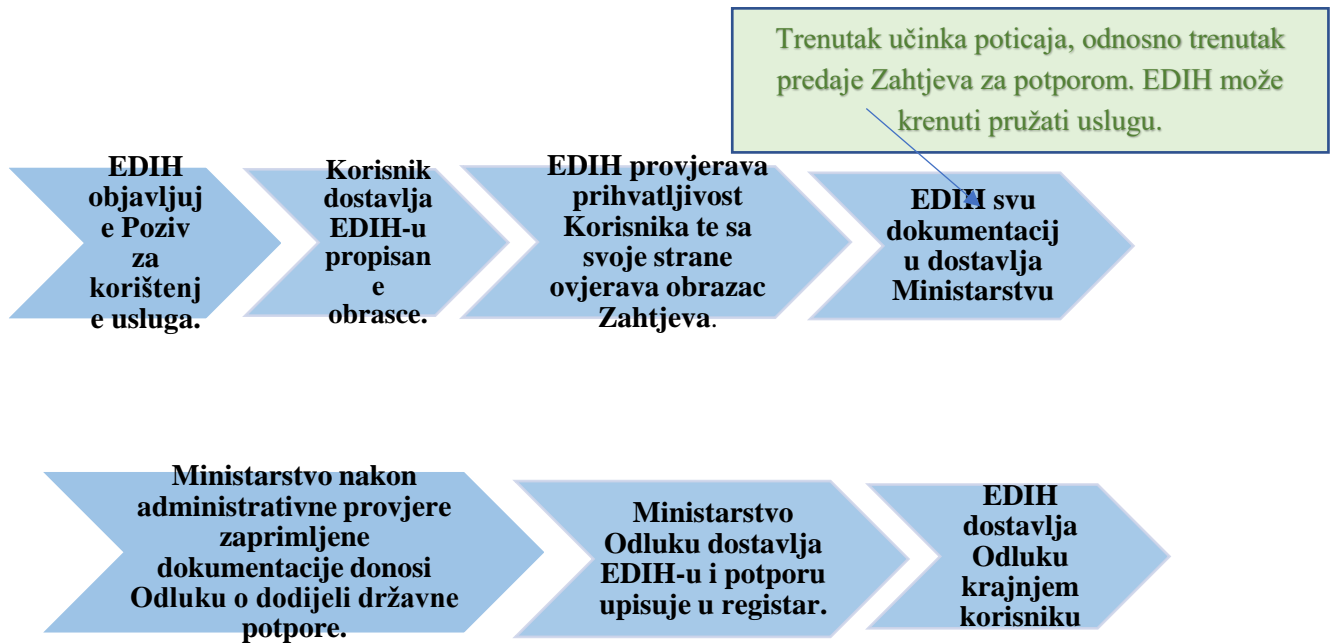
Trenutak učinka poticaja, odnosno trenutak predaje Zahtjeva za potporom. EDIH može krenuti pružati uslugu.

EDIH objavljuje Poziv za korištenje usluga.

Korisnik dostavlja EDIH-u propisane obrasce.

EDIH provjerava prihvatljivost Korisnika te sa svoje strane ovjerava obrazac Zahtjeva.

EDIH svu dokumentaciju dostavlja Ministarstvu

Ministarstvo nakon administrativne provjere zaprimljene dokumentacije donosi Odluku o dodjeli državne potpore.

Ministarstvo Odluku dostavlja EDIH-u i potporu upisuje u registar.

EDIH dostavlja Odluku krajnjem korisniku